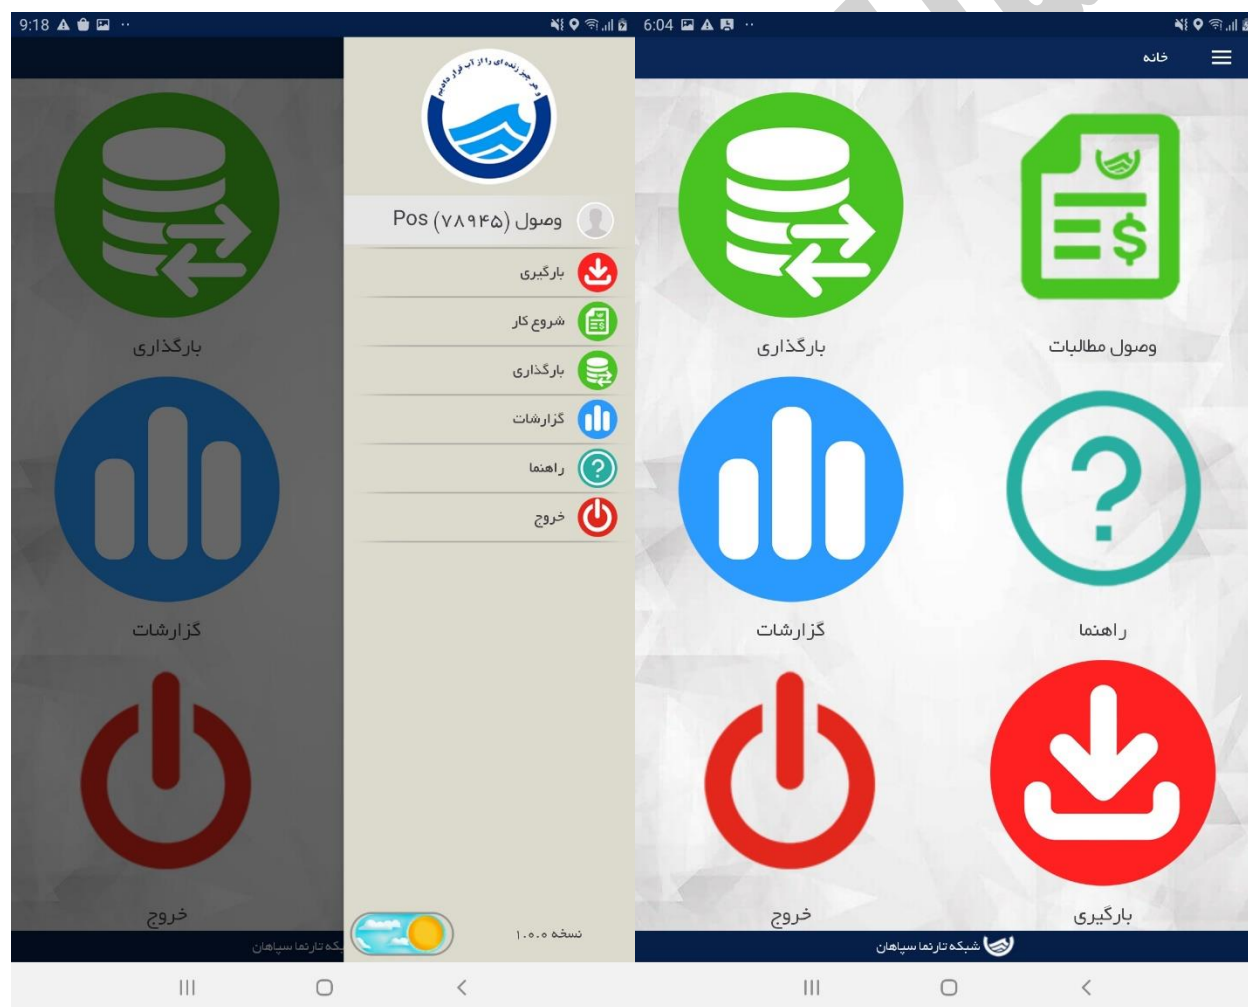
9:18

بارگذاری

گزارشات

خروج

شبکه تارنما سپاهان

و هر چیز زنده ای را از آب قرار دادیم

وصول (۷۸۹۴۵) Pos

بارگیری

شروع کار

بارگذاری

گزارشات

راهنما

خروج

نسخه ۱.۰.۰

6:04

خانه

بارگذاری

وصول مطالبات

گزارشات

راهنما

خروج

بارگیری

شبکه تارنما سپاهان